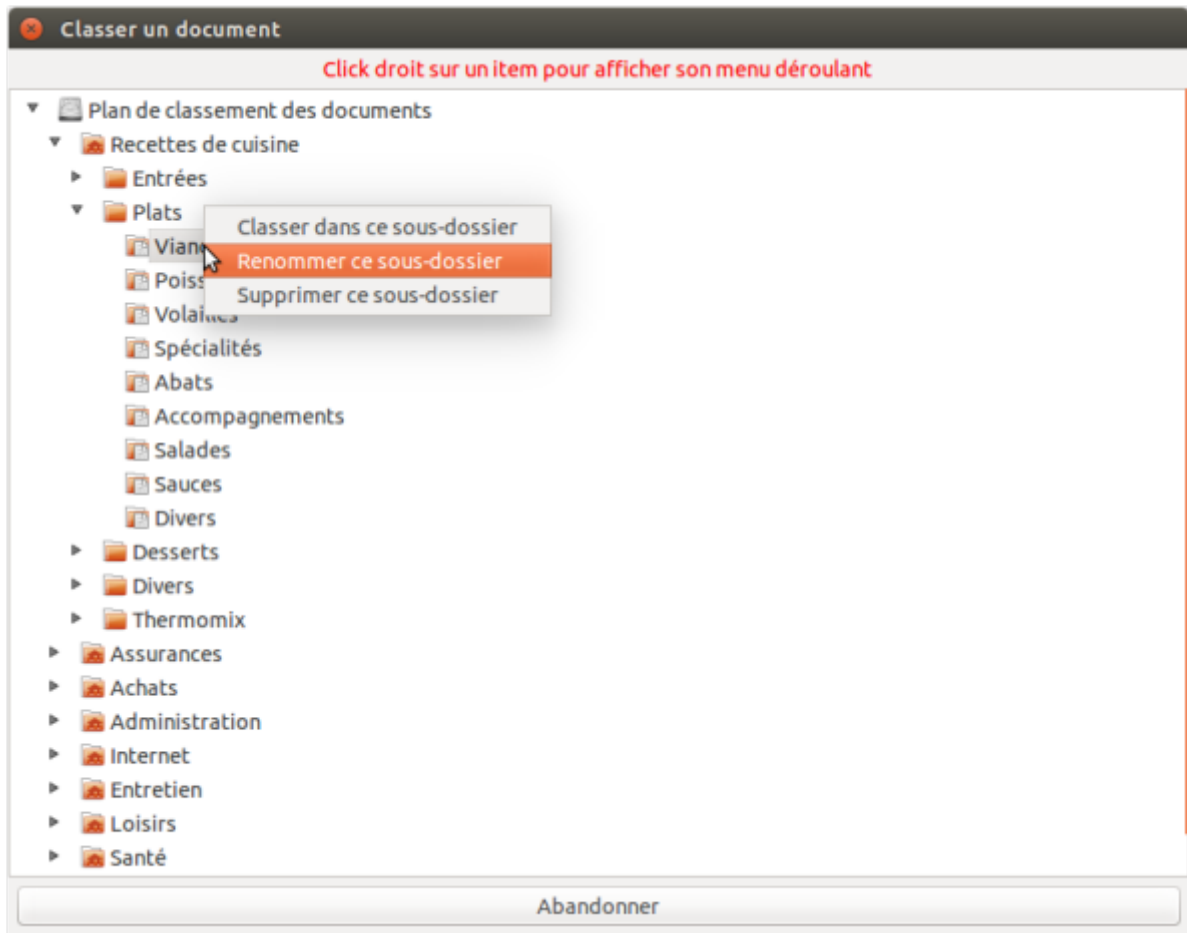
Classer un document

Click droit sur un item pour afficher son menu déroulant

Plan de classement des documents
Recettes de cuisine
Entrées
Plats
Vian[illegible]
Poiss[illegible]
Vola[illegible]
Spécialités
Abats
Accompagnements
Salades
Sauces
Divers
Desserts
Divers
Thermomix
Assurances
Achats
Administration
Internet
Entretien
Loisirs
Santé

Classer dans ce sous-dossier
Renommer ce sous-dossier
Supprimer ce sous-dossier

Abandonner